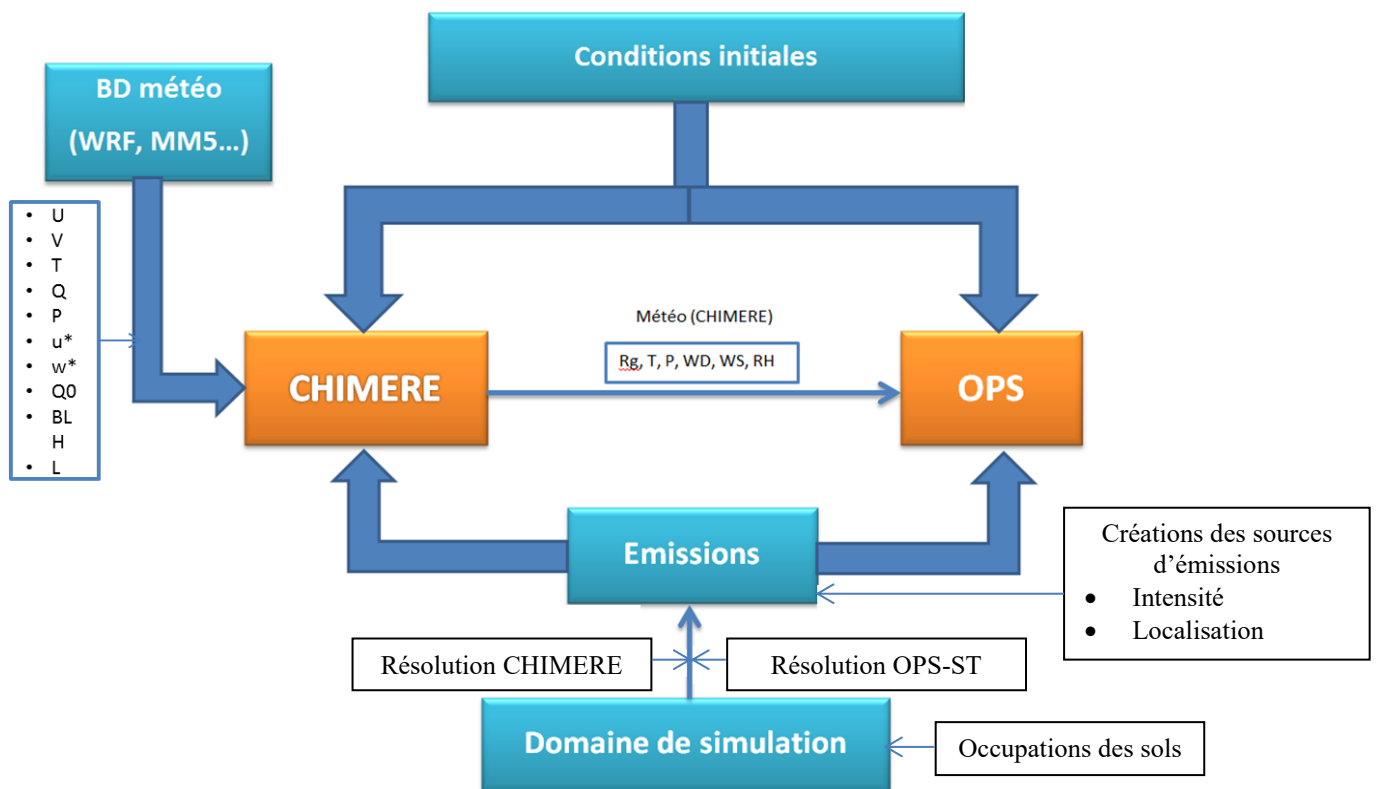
Conditions initiales

BD météo
(WRF, MM5…)

- U
- V
- T
- Q
- P
- u*
- w*
- Q0
- BL H
- L

Météo (CHIMERE)

Rg, T, P, WD, WS, RH

CHIMERE

OPS

Emissions

Créations des sources d'émissions
- Intensité
- Localisation

Résolution CHIMERE

Résolution OPS-ST

Domaine de simulation

Occupations des sols